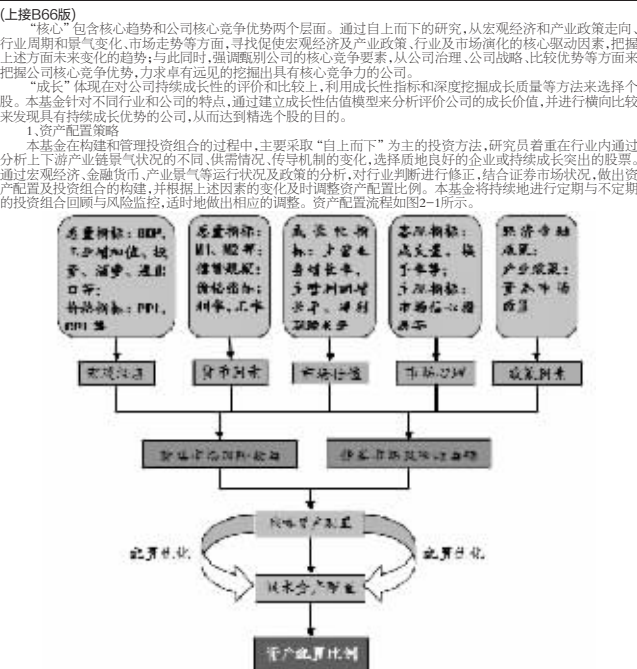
(上接B66版)

"核心"包含核心趋势和公司核心竞争优势两个层面。通过自上而下的研究,从宏观经济和产业政策走向、行业周期和景气变化、市场走势等方面,寻找促使宏观经济及产业政策、行业及市场演化的核心驱动因素,把握上述方面未来变化的趋势;与此同时,强调甄别公司的核心竞争要素,从公司治理、公司战略、比较优势等方面来把握公司核心竞争优势,力求卓有远见的挖掘出具有核心竞争力的公司。

"成长"体现在对公司持续成长性的评价和比较上,利用成长性指标和深度挖掘成长质量等方法来选择个股。本基金针对不同行业和公司的特点,通过建立成长性估值模型来分析评价公司的成长价值,并进行横向比较来发现具有持续成长优势的公司,从而达到精选个股的目的。

1、资产配置策略

本基金在构建和管理投资组合的过程中,主要采取"自上而下"为主的投资方法,研究员着重在行业内通过分析上下游产业链景气状况的不同、供需情况、传导机制的变化,选择质地良好的企业或持续成长突出的股票。通过宏观经济、金融货币、产业景气等运行状况及政策的分析,对行业判断进行修正,结合证券市场状况,做出资产配置及投资组合的构建,并根据上述因素的变化及时调整资产配置比例。本基金将持续地进行定期与不定期的投资组合回顾与风险监控,适时地做出相应的调整。资产配置流程如图2-1所示。

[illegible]

宏观经济

货币政策

市场估值

市场心理

政策制度

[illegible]

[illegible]

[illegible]

配置优化

配置优化

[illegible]

资产配置比例